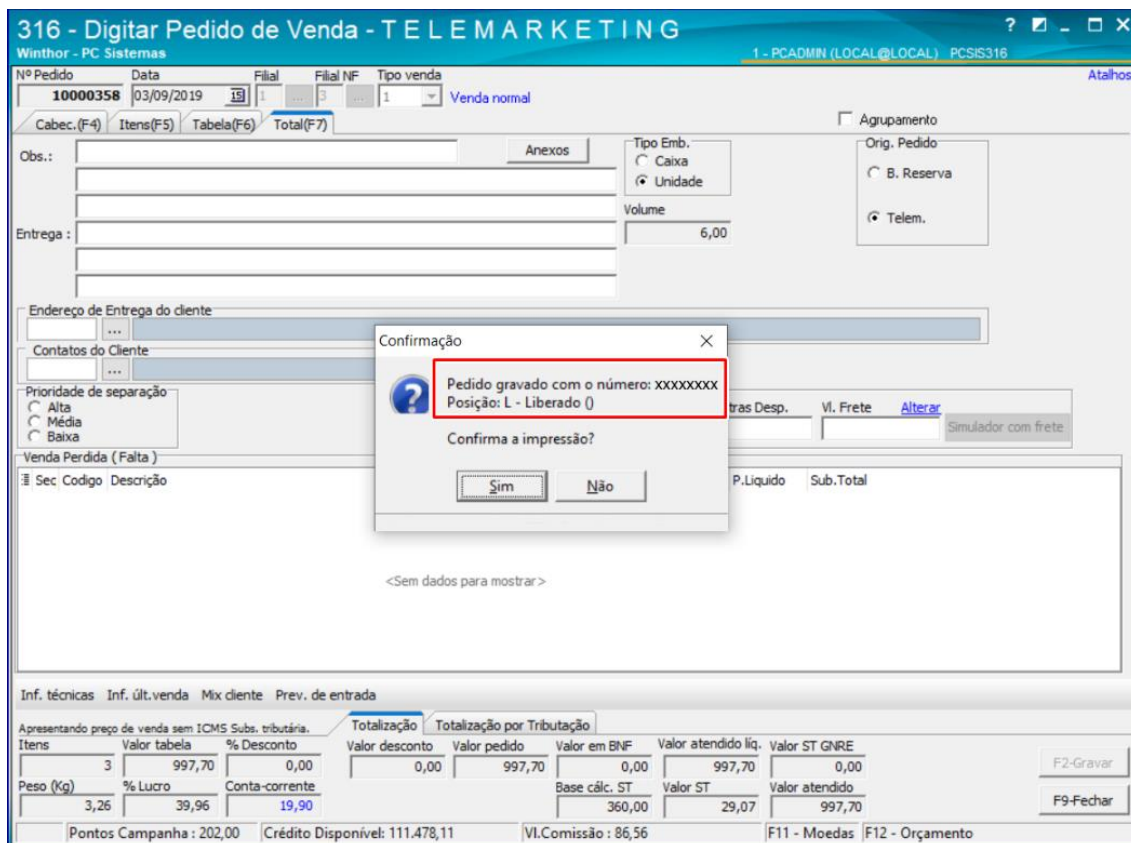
316 - Digitar Pedido de Venda - T E L E M A R K E T I N G
Winthor - PC Sistemas
1 - PCADMIN (LOCAL@LOCAL) PCSIS316
? _ □ X
Atalhos

Nº Pedido
10000358
Data
03/09/2019
Filial
1
Filial NF
3
Tipo venda
1
Venda normal

Cabec.(F4) Itens(F5) Tabela(F6) Total(F7)

Agrupamento

Obs.:
Anexos
Tipo Emb.
Caixa
Unidade
Volume
6,00
Orig. Pedido
B. Reserva
Telem.
Entrega :

Endereço de Entrega do cliente
...
Contatos do Cliente
...
Prioridade de separação
Alta
Média
Baixa
tras Desp.
Vl. Frete
Alterar
Simulador com frete
Venda Perdida ( Falta )
Sec Codigo Descrição
P.Liquido Sub.Total

<Sem dados para mostrar>

Confirmação
Pedido gravado com o número: xxxxxxxx
Posição: L - Liberado ()
Confirma a impressão?
Sim
Não

Inf. técnicas Inf. últ.venda Mix cliente Prev. de entrada

Apresentando preço de venda sem ICMS Subs. tributária.
Totalização Totalização por Tributação

| Itens | Valor tabela | % Desconto | Valor desconto | Valor pedido | Valor em BNF | Valor atendido líq. | Valor ST GNRE |
|---|---|---|---|---|---|---|---|
| 3 | 997,70 | 0,00 | 0,00 | 997,70 | 0,00 | 997,70 | 0,00 |

| Peso (Kg) | % Lucro | Conta-corrente | Base cálc. ST | Valor ST | Valor atendido |
|---|---|---|---|---|---|
| 3,26 | 39,96 | 19,90 | 360,00 | 29,07 | 997,70 |

F2-Gravar
F9-Fechar

Pontos Campanha : 202,00 Crédito Disponível: 111.478,11 Vl.Comissão : 86,56 F11 - Moedas F12 - Orçamento